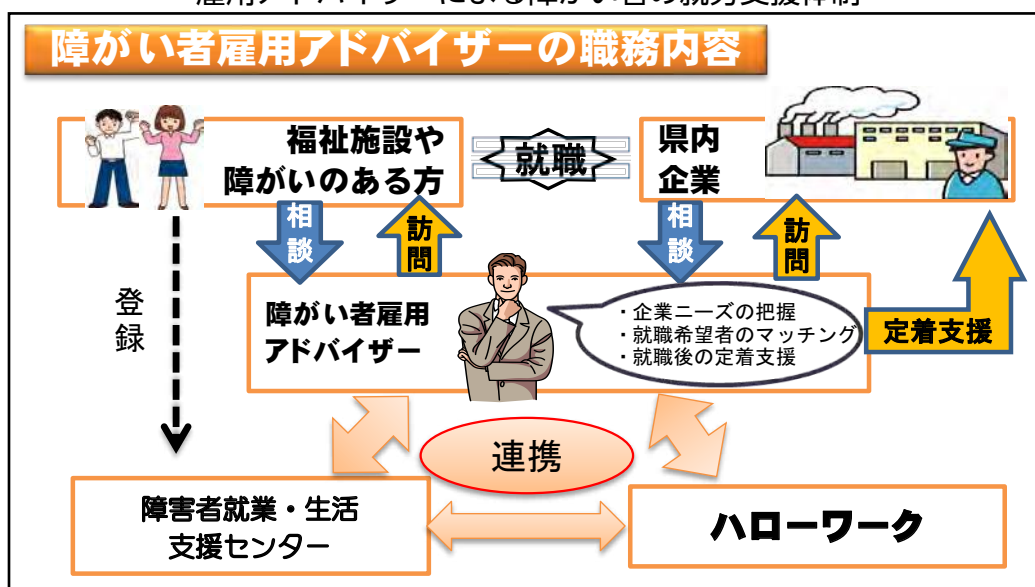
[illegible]

障がい者雇用アドバイザーの職務内容

福祉施設や障がいのある方

就職

県内企業

相談

訪問

相談

訪問

登録

障がい者雇用アドバイザー

・企業ニーズの把握
・就職希望者のマッチング
・就職後の定着支援

定着支援

連携

障害者就業・生活支援センター

ハローワーク